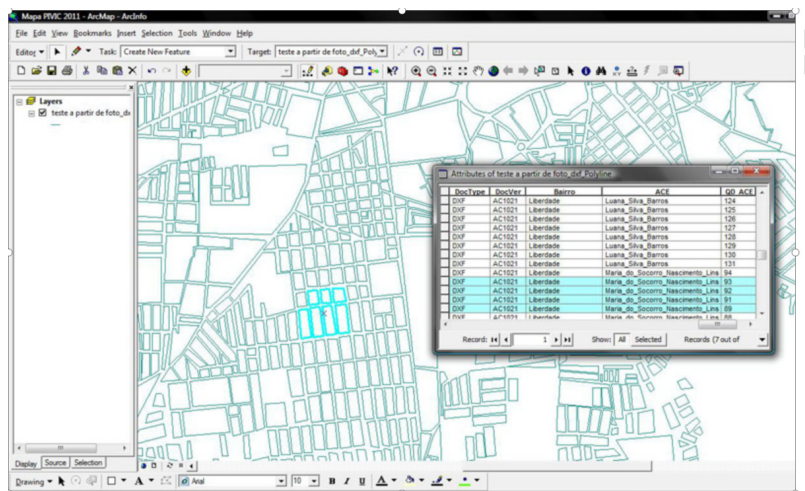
Mapa PIVIC 2011 - ArcMap - ArcInfo

File Edit View Bookmarks Insert Selection Tools Window Help

Editor ▾ Task: Create New Feature Target: teste a partir de foto_dxf_Poly

Layers
teste a partir de foto_dx

Attributes of teste a partir de foto_dxf_Polyline

| DocType | DocVer | Bairro | ACE | QD_ACE |
|---|---|---|---|---|
| DXF | AC1021 | Liberdade | Luana_Silva_Barros | 124 |
| DXF | AC1021 | Liberdade | Luana_Silva_Barros | 125 |
| DXF | AC1021 | Liberdade | Luana_Silva_Barros | 126 |
| DXF | AC1021 | Liberdade | Luana_Silva_Barros | 127 |
| DXF | AC1021 | Liberdade | Luana_Silva_Barros | 128 |
| DXF | AC1021 | Liberdade | Luana_Silva_Barros | 129 |
| DXF | AC1021 | Liberdade | Luana_Silva_Barros | 130 |
| DXF | AC1021 | Liberdade | Luana_Silva_Barros | 131 |
| DXF | AC1021 | Liberdade | Maria_do_Socorro_Nascimento_Lina | 94 |
| DXF | AC1021 | Liberdade | Maria_do_Socorro_Nascimento_Lina | 93 |
| DXF | AC1021 | Liberdade | Maria_do_Socorro_Nascimento_Lina | 92 |
| DXF | AC1021 | Liberdade | Maria_do_Socorro_Nascimento_Lina | 91 |
| DXF | AC1021 | Liberdade | Maria_do_Socorro_Nascimento_Lina | 89 |
| DXF | AC1021 | Liberdade | Maria_do_Socorro_Nascimento_Lina | 88 |

Record: 1 Show: All Selected Records (7 out of

Display Source Selection

Drawing ▾ Arial 10 B I U A